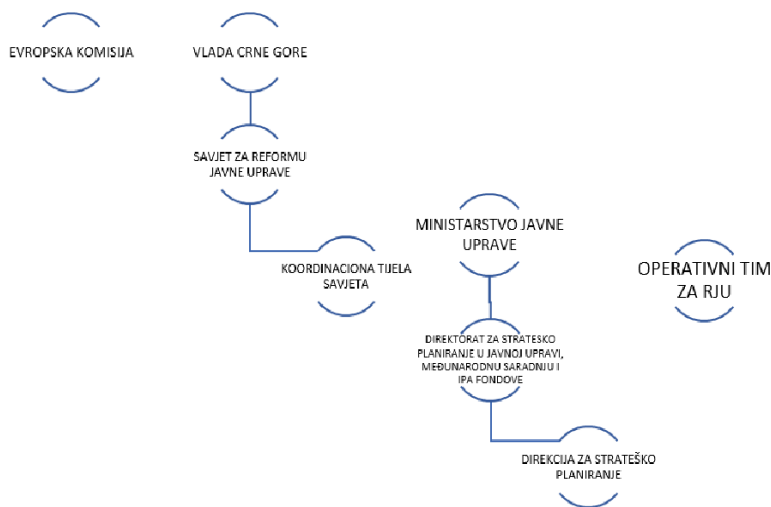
EVROPSKA KOMISIJA

VLADA CRNE GORE

SAVJET ZA REFORMU JAVNE UPRAVE

KOORDINACIONA TIJELA SAVJETA

MINISTARSTVO JAVNE UPRAVE

OPERATIVNI TIM ZA RJU

DIREKTORAT ZA STRATESKO PLANIRANJE U JAVNOJ UPRAVI, MEĐUNARODNU SARADNJU I IPA FONDOVE

DIREKCIJA ZA STRATEŠKO PLANIRANJE